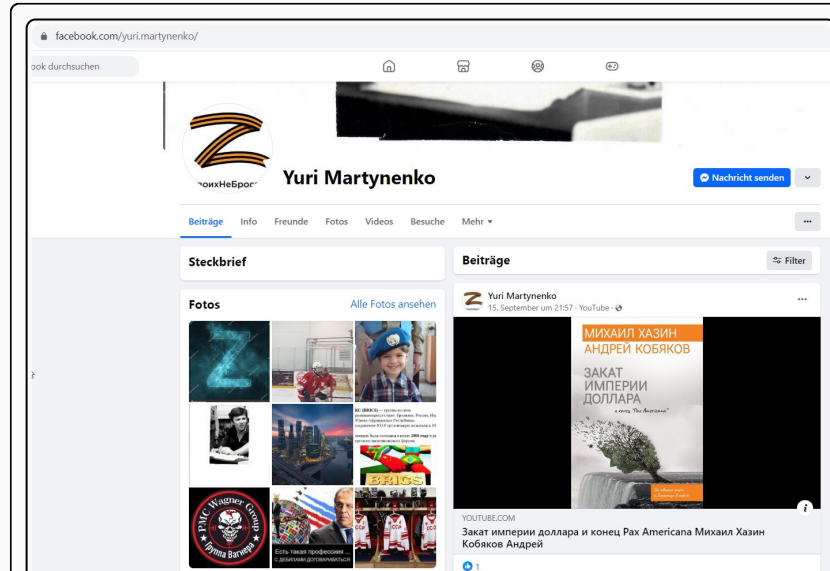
facebook.com/yuri.martynenko/

ook durchsuchen

воихНеБрос

Yuri Martynenko

Nachricht senden

Beiträge Info Freunde Fotos Videos Besuche Mehr

Steckbrief

Fotos

Alle Fotos ansehen

BRICS

PMC Wagner Group

Группа Вагнера

Есть такая профессия ...

Beiträge

Filter

Yuri Martynenko
15. September um 21:57 · YouTube ·

МИХАИЛ ХАЗИН
АНДРЕЙ КОБЯКОВ

ЗАКАТ
ИМПЕРИИ
ДОЛЛАРА

и конец "Pax Americana"

YOUTUBE.COM
Закат империи доллара и конец Pax Americana Михаил Хазин Кобяков Андрей

1